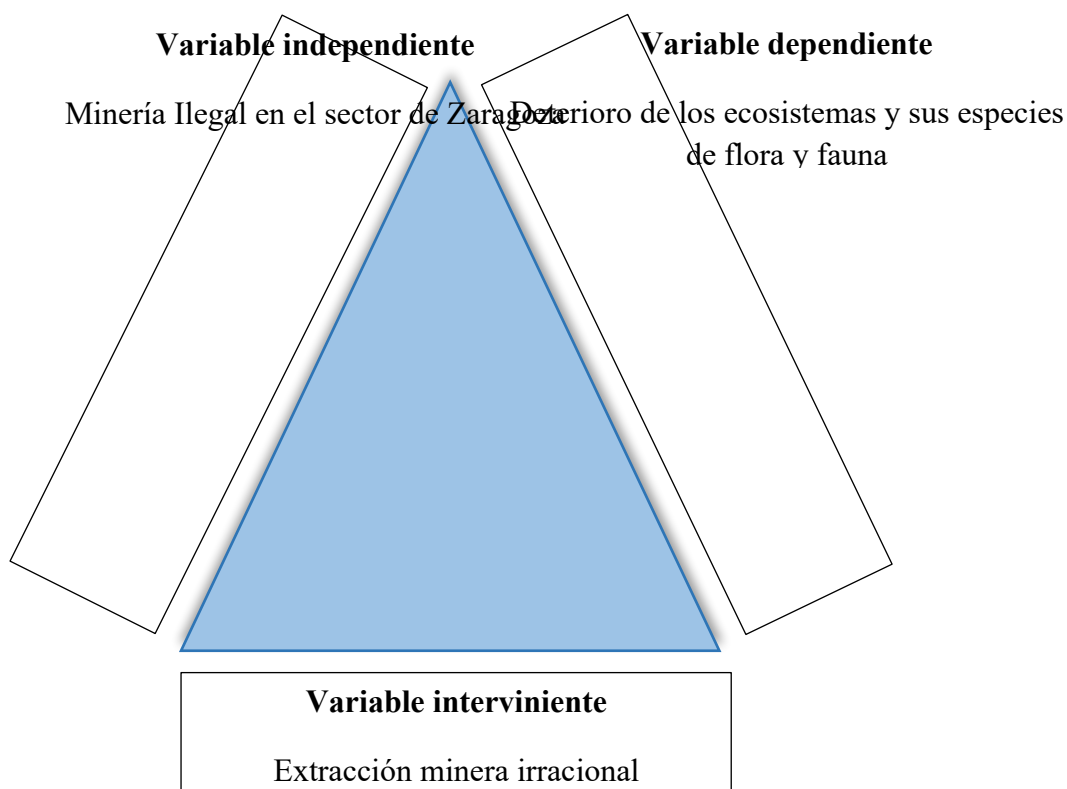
Variable independiente

Minería Ilegal en el sector de Zaragoza

Variable dependiente

Deterioro de los ecosistemas y sus especies de flora y fauna

Variable interviniente

Extracción minera irracional